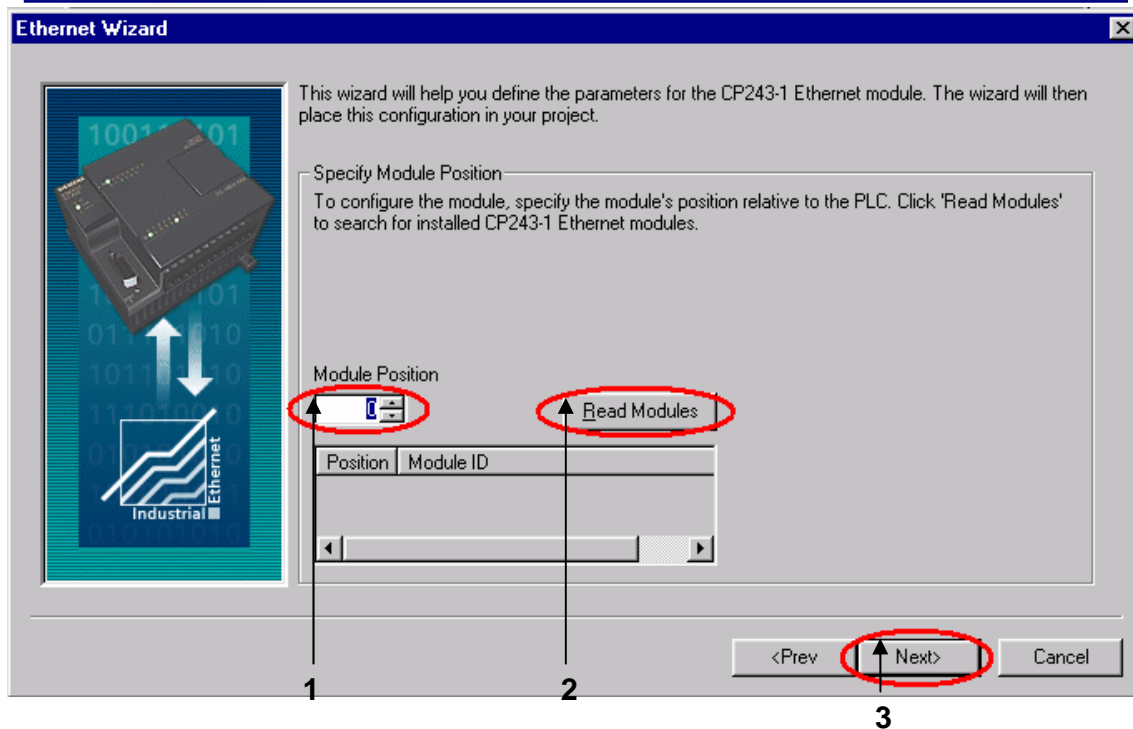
Ethernet Wizard

This wizard will help you define the parameters for the CP243-1 Ethernet module. The wizard will then place this configuration in your project.

Specify Module Position

To configure the module, specify the module's position relative to the PLC. Click 'Read Modules' to search for installed CP243-1 Ethernet modules.

Module Position

0

Read Modules

| Position | Module ID |
|---|---|
| | |

Industrial Ethernet

<Prev

Next>

Cancel

1

2

3